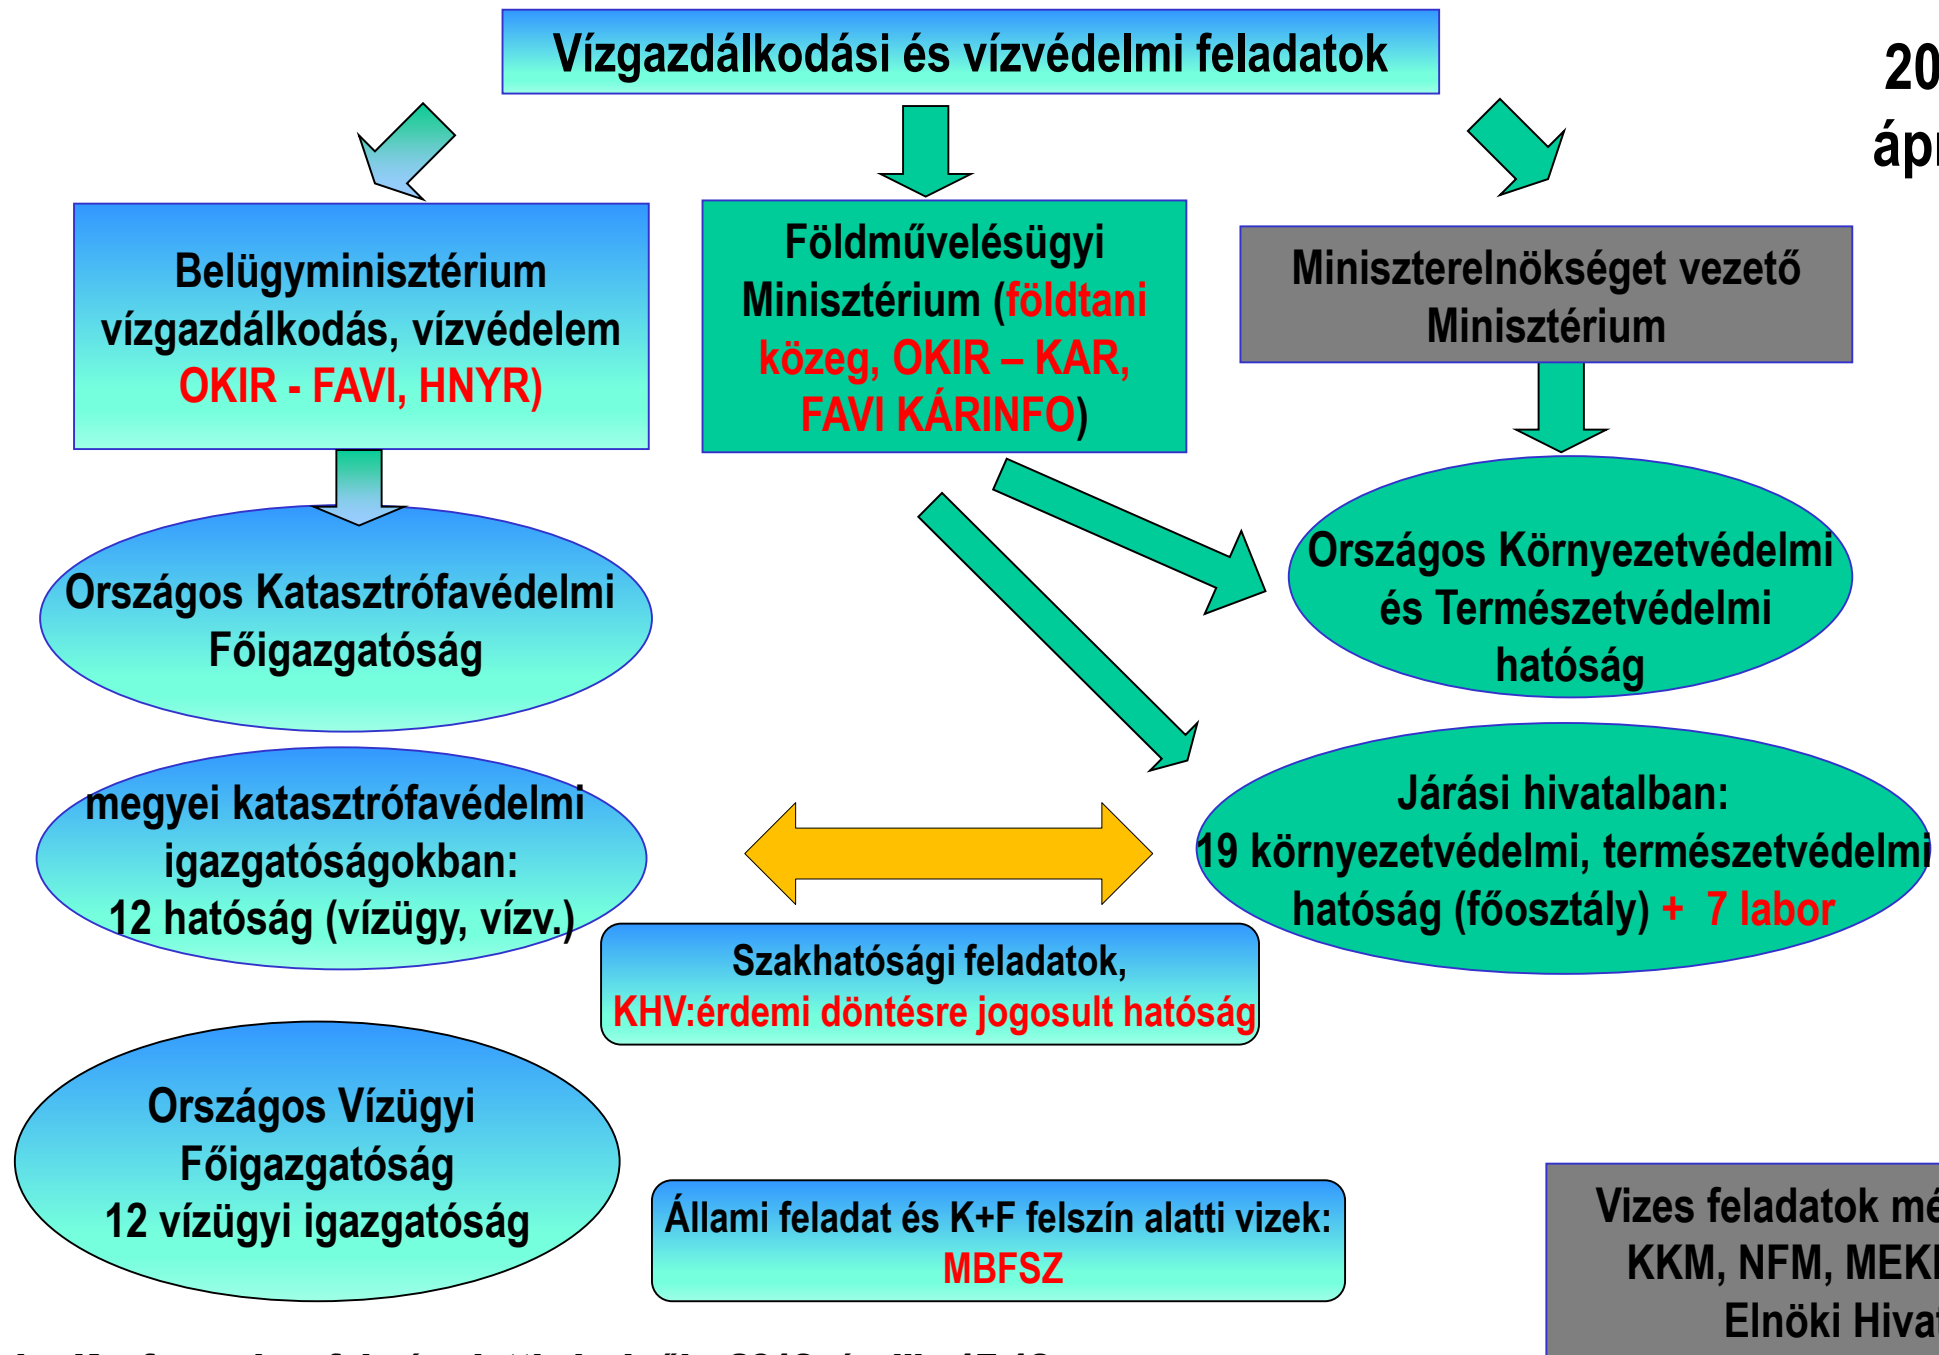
Vízgazdálkodási és vízvédelmi feladatok

20
ápr

Belügyminisztérium vízgazdálkodás, vízvédelem OKIR - FAVI, HNYR)

Földművelésügyi Minisztérium (földtani közeg, OKIR – KAR, FAVI KÁRINFO)

Miniszterelnökséget vezető Minisztérium

Országos Katasztrófavédelmi Főigazgatóság

Országos Környezetvédelmi és Természetvédelmi hatóság

megyei katasztrófavédelmi igazgatóságokban: 12 hatóság (vízügy, vízv.)

Járási hivatalban: 19 környezetvédelmi, természetvédelmi hatóság (főosztály) + 7 labor

Szakhatósági feladatok, KHV:érdemi döntésre jogosult hatóság

Országos Vízügyi Főigazgatóság 12 vízügyi igazgatóság

Állami feladat és K+F felszín alatti vizek: MBFSZ

Vizes feladatok mé
KKM, NFM, MEK
Elnöki Hiva

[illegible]